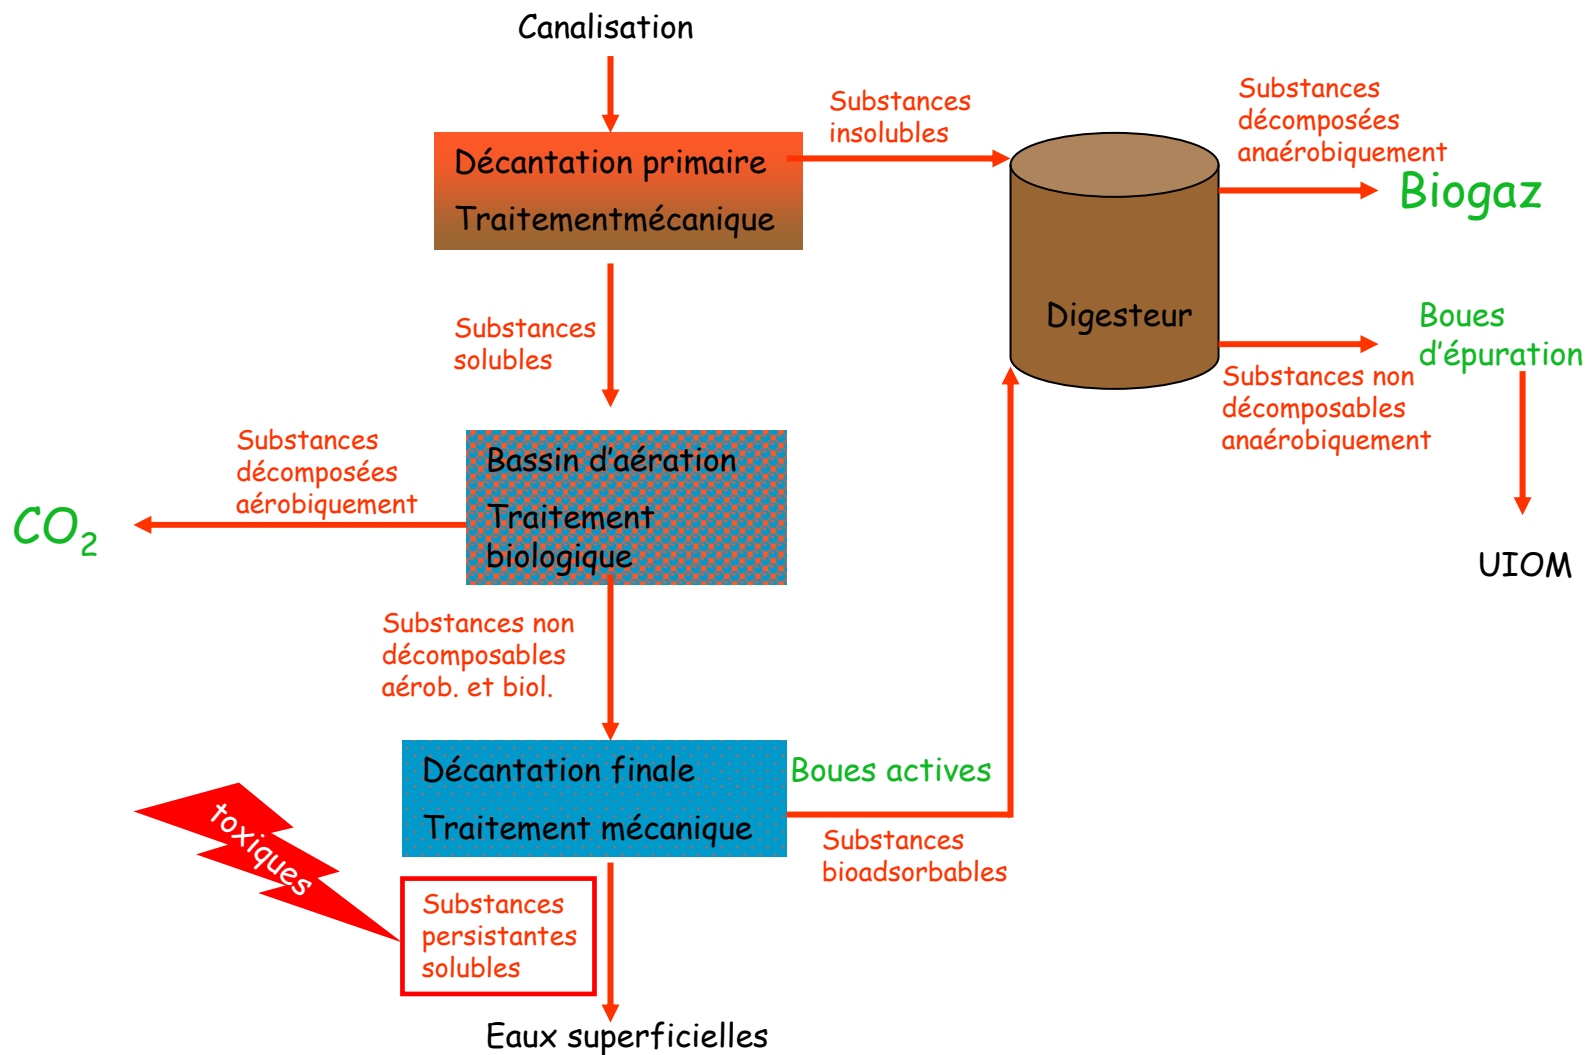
Canalisation

Décantation primaire

Traitementmécanique

Substances insolubles

Substances décomposées anaérobiquement

Biogaz

Digesteur

Boues d'épuration

Substances non décomposables anaérobiquement

UIOM

Substances solubles

Substances décomposées aérobiquement

$CO_2$

Bassin d'aération

Traitement biologique

Substances non décomposables aérob. et biol.

Décantation finale

Traitement mécanique

Boues actives

Substances bioadsorbables

toxiques

Substances persistantes solubles

Eaux superficielles